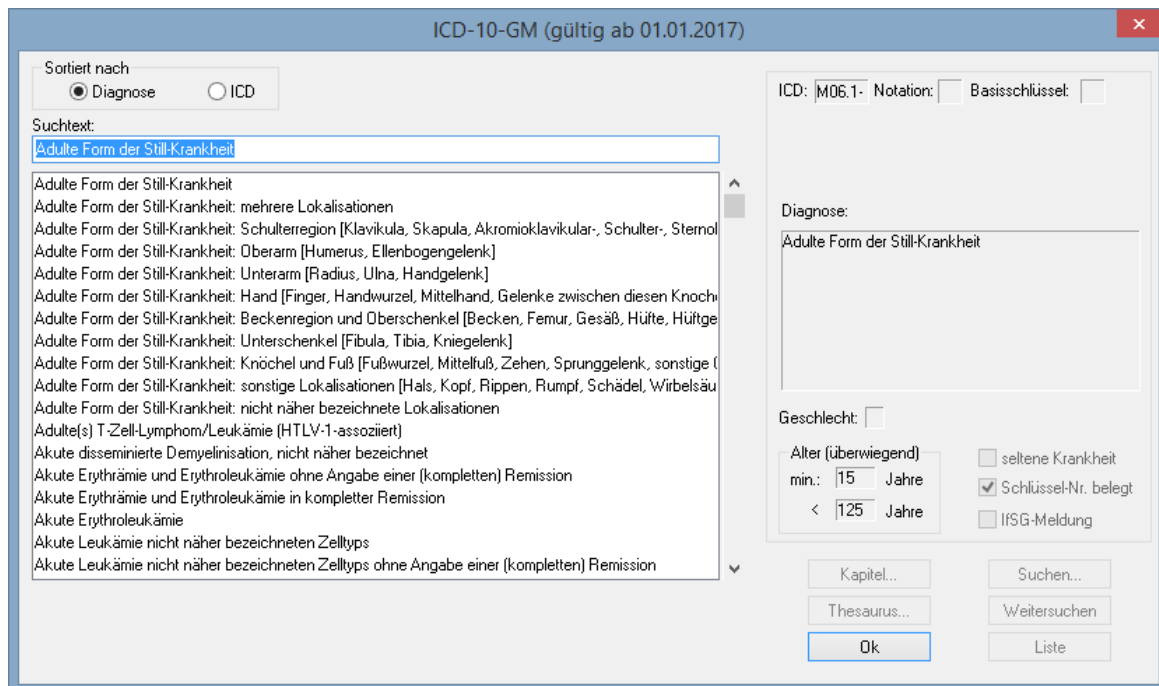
ICD-10-GM (gültig ab 01.01.2017)

Sortiert nach
Diagnose
ICD

Suchtext:
Adulte Form der Still-Krankheit

Adulte Form der Still-Krankheit
Adulte Form der Still-Krankheit: mehrere Lokalisationen
Adulte Form der Still-Krankheit: Schulterregion [Klavikula, Skapula, Akromioklavikular-, Schulter-, Sternol
Adulte Form der Still-Krankheit: Oberarm [Humerus, Ellenbogengelenk]
Adulte Form der Still-Krankheit: Unterarm [Radius, Ulna, Handgelenk]
Adulte Form der Still-Krankheit: Hand [Finger, Handwurzel, Mittelhand, Gelenke zwischen diesen Knoch
Adulte Form der Still-Krankheit: Beckenregion und Oberschenkel [Becken, Femur, Gesäß, Hüfte, Hüftge
Adulte Form der Still-Krankheit: Unterschenkel [Fibula, Tibia, Kniegelenk]
Adulte Form der Still-Krankheit: Knöchel und Fuß [Fußwurzel, Mittelfuß, Zehen, Sprunggelenk, sonstige
Adulte Form der Still-Krankheit: sonstige Lokalisationen [Hals, Kopf, Rippen, Rumpf, Schädel, Wirbelsäu
Adulte Form der Still-Krankheit: nicht näher bezeichnete Lokalisationen
Adulte(s) T-Zell-Lymphom/Leukämie (HTLV-1-assoziiert)
Akute disseminierte Demyelinisation, nicht näher bezeichnet
Akute Erythrämie und Erythroleukämie ohne Angabe einer (kompletten) Remission
Akute Erythrämie und Erythroleukämie in kompletter Remission
Akute Erythroleukämie
Akute Leukämie nicht näher bezeichneten Zelltyps
Akute Leukämie nicht näher bezeichneten Zelltyps ohne Angabe einer (kompletten) Remission

ICD: M06.1- Notation: Basisschlüssel:

Diagnose:
Adulte Form der Still-Krankheit

Geschlecht:

Alter (überwiegend)
min.: 15 Jahre
< 125 Jahre

seltene Krankheit
Schlüssel-Nr. belegt
IfSG-Meldung

Kapitel...
Suchen...
Thesaurus...
Weitersuchen
Ok
Liste